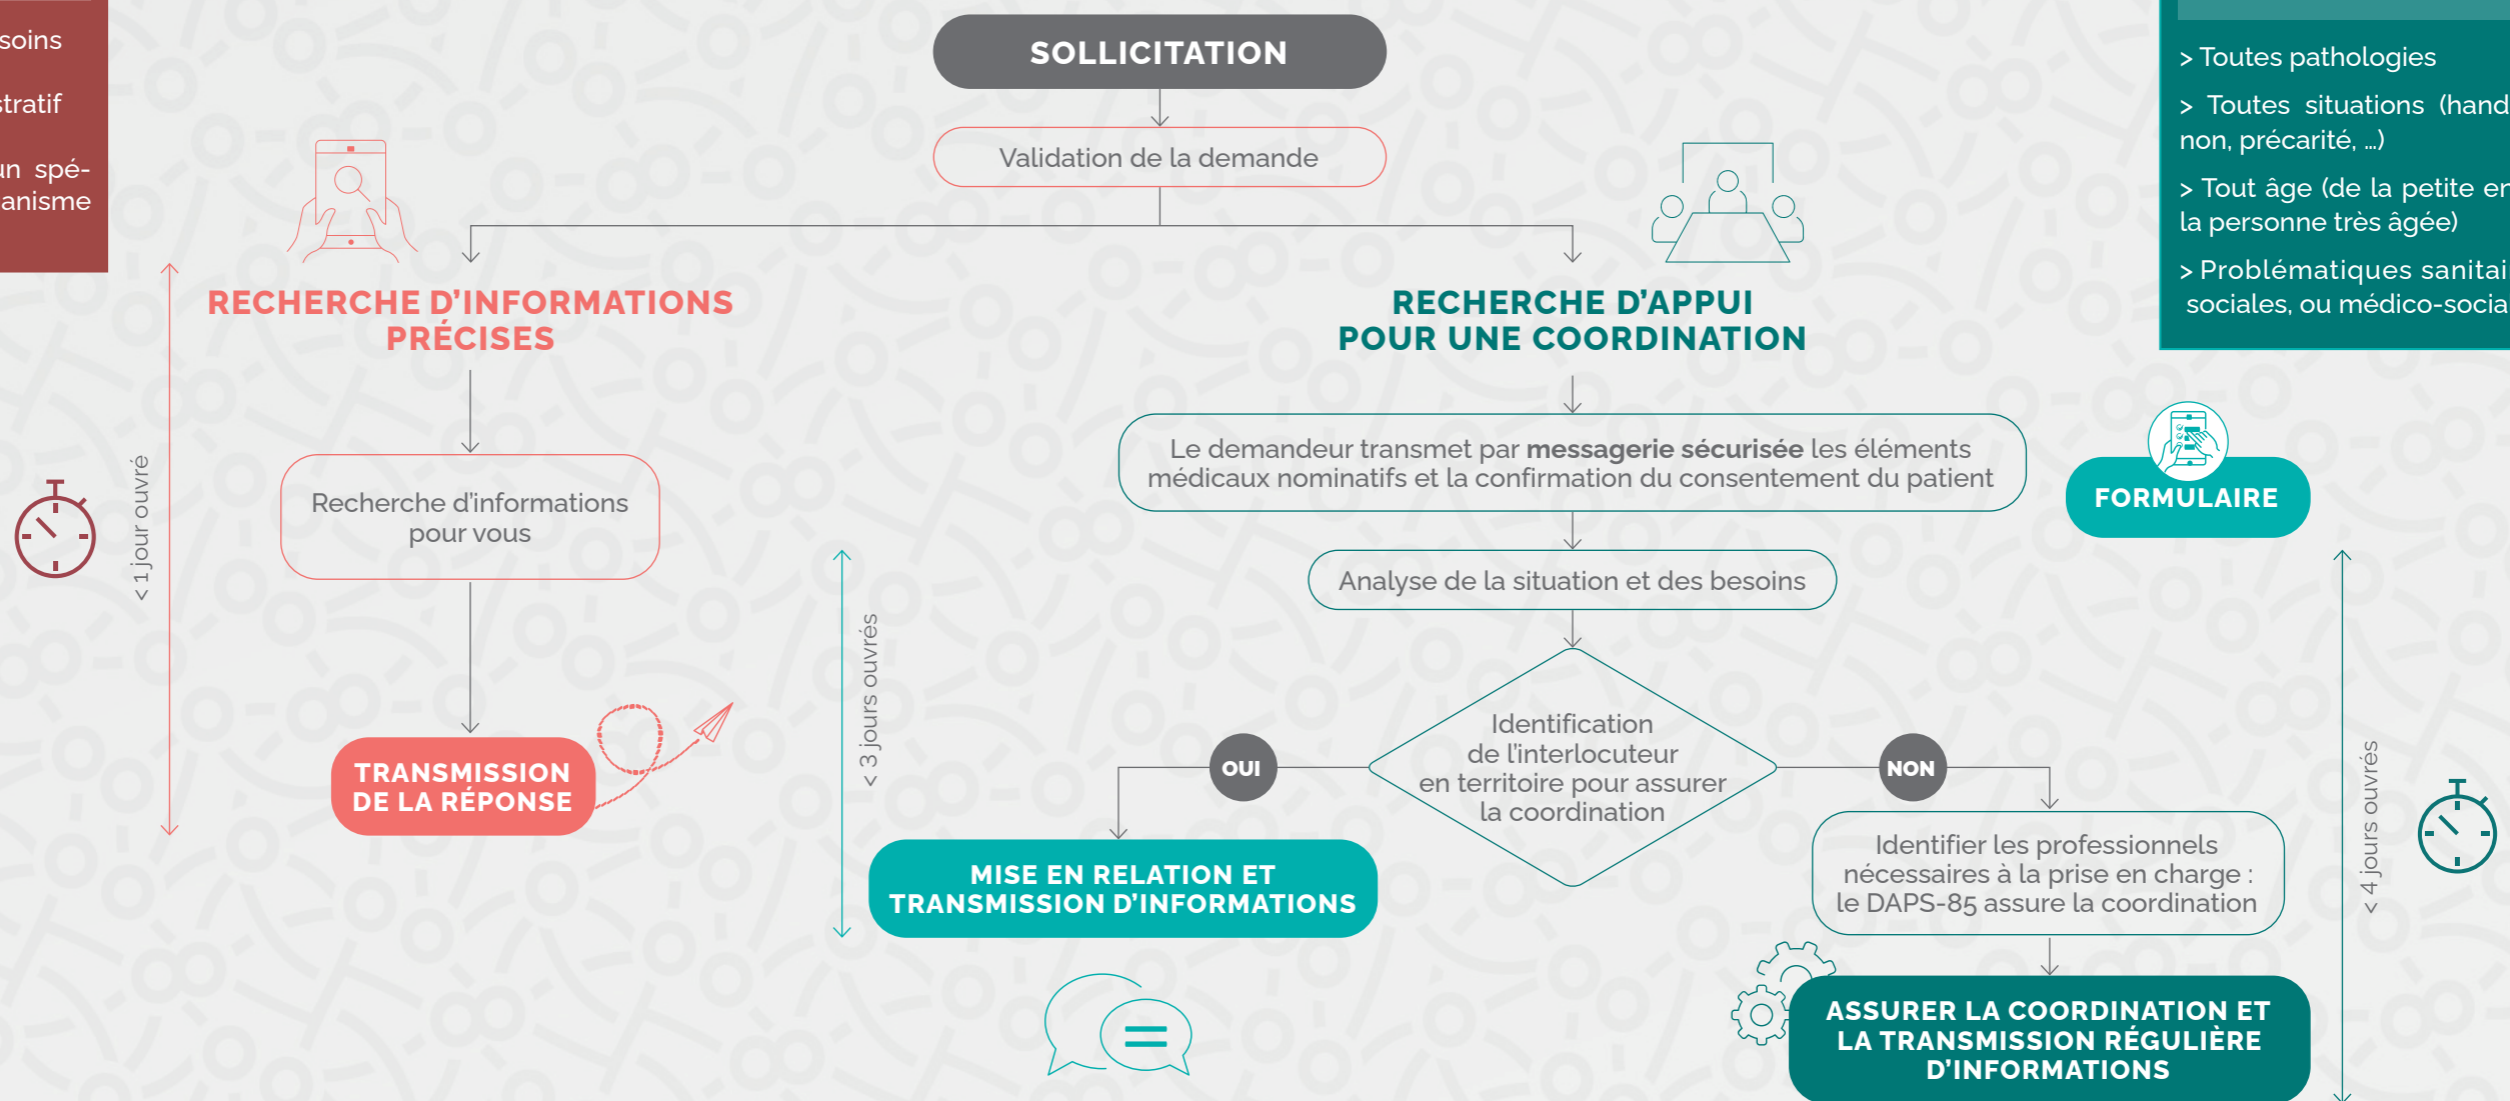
soins
stratif
un spé-
anisme

SOLLICITATION

Validation de la demande

RECHERCHE D'INFORMATIONS PRÉCISES

< 1 jour ouvré

Recherche d'informations pour vous

TRANSMISSION DE LA RÉPONSE

< 3 jours ouvrés

RECHERCHE D'APPUI POUR UNE COORDINATION

Le demandeur transmet par **messagerie sécurisée** les éléments médicaux nominatifs et la confirmation du consentement du patient

FORMULAIRE

Analyse de la situation et des besoins

Identification de l'interlocuteur en territoire pour assurer la coordination

OUI

NON

MISE EN RELATION ET TRANSMISSION D'INFORMATIONS

Identifier les professionnels nécessaires à la prise en charge : le DAPS-85 assure la coordination

ASSURER LA COORDINATION ET LA TRANSMISSION RÉGULIÈRE D'INFORMATIONS

< 4 jours ouvrés

> Toutes pathologies

> Toutes situations (hand non, précarité, ...)

> Tout âge (de la petite en la personne très âgée)

> Problématiques sanitai sociales, ou médico-socia